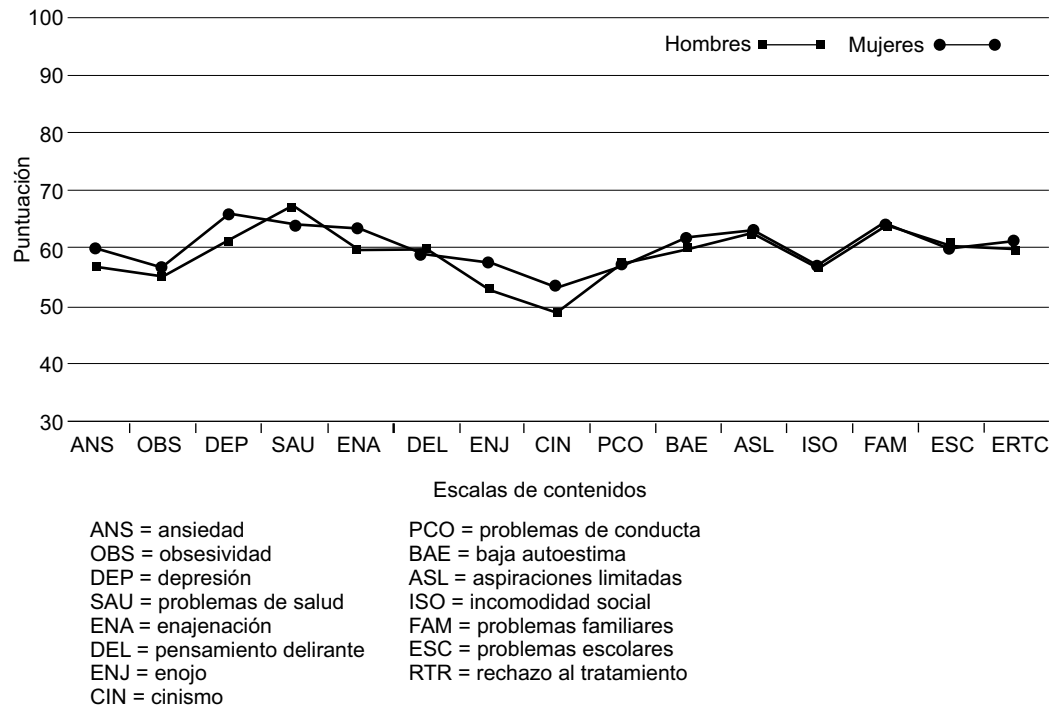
Hombres Mujeres

100
90
80
70
60
50
40
30

Puntuación

ANS OBS DEP SAU ENA DEL ENJ CIN PCO BAE ASL ISO FAM ESC ERTC

Escalas de contenidos

ANS = ansiedad
OBS = obsesividad
DEP = depresión
SAU = problemas de salud
ENA = enajenación
DEL = pensamiento delirante
ENJ = enojo
CIN = cinismo

PCO = problemas de conducta
BAE = baja autoestima
ASL = aspiraciones limitadas
ISO = incomodidad social
FAM = problemas familiares
ESC = problemas escolares
RTR = rechazo al tratamiento